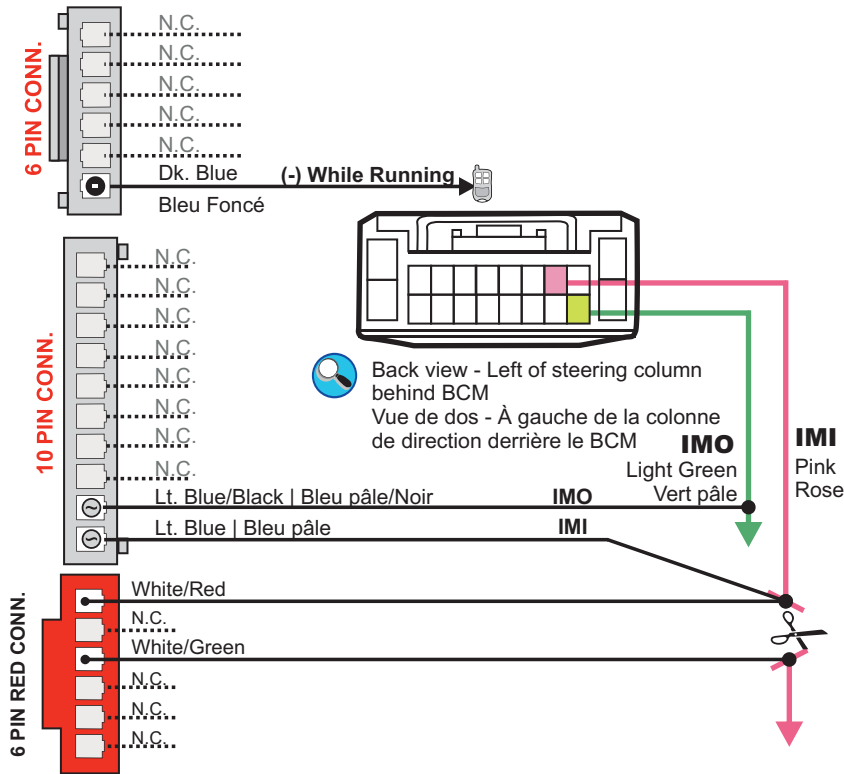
6 PIN CONN.

N.C.
N.C.
N.C.
N.C.
N.C.
Dk. Blue
Bleu Foncé
(-) While Running

10 PIN CONN.

N.C.
N.C.
N.C.
N.C.
N.C.
N.C.
N.C.
N.C.
Lt. Blue/Black | Bleu pâle/Noir
IMO
Lt. Blue | Bleu pâle
IMI

Back view - Left of steering column behind BCM
Vue de dos - À gauche de la colonne de direction derrière le BCM

IMO
Light Green
Vert pâle

IMI
Pink
Rose

6 PIN RED CONN.

White/Red
N.C.
White/Green
N.C.
N.C.
N.C.